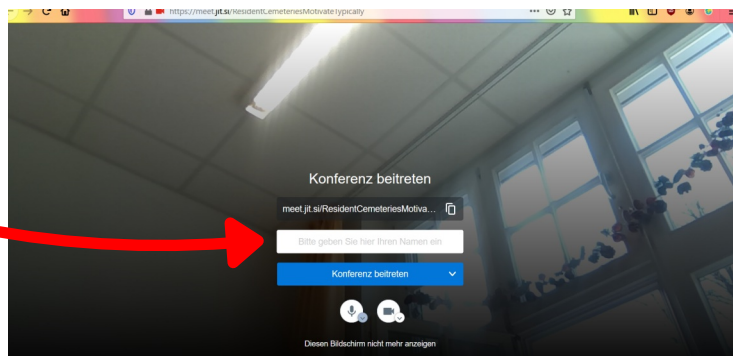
https://meet.jit.si/ResidentCemeteriesMotivateTypically

Konferenz beitreten

meet.jit.si/ResidentCemeteriesMotiva...

Bitte geben Sie hier Ihren Namen ein

Konferenz beitreten

Diesen Bildschirm nicht mehr anzeigen